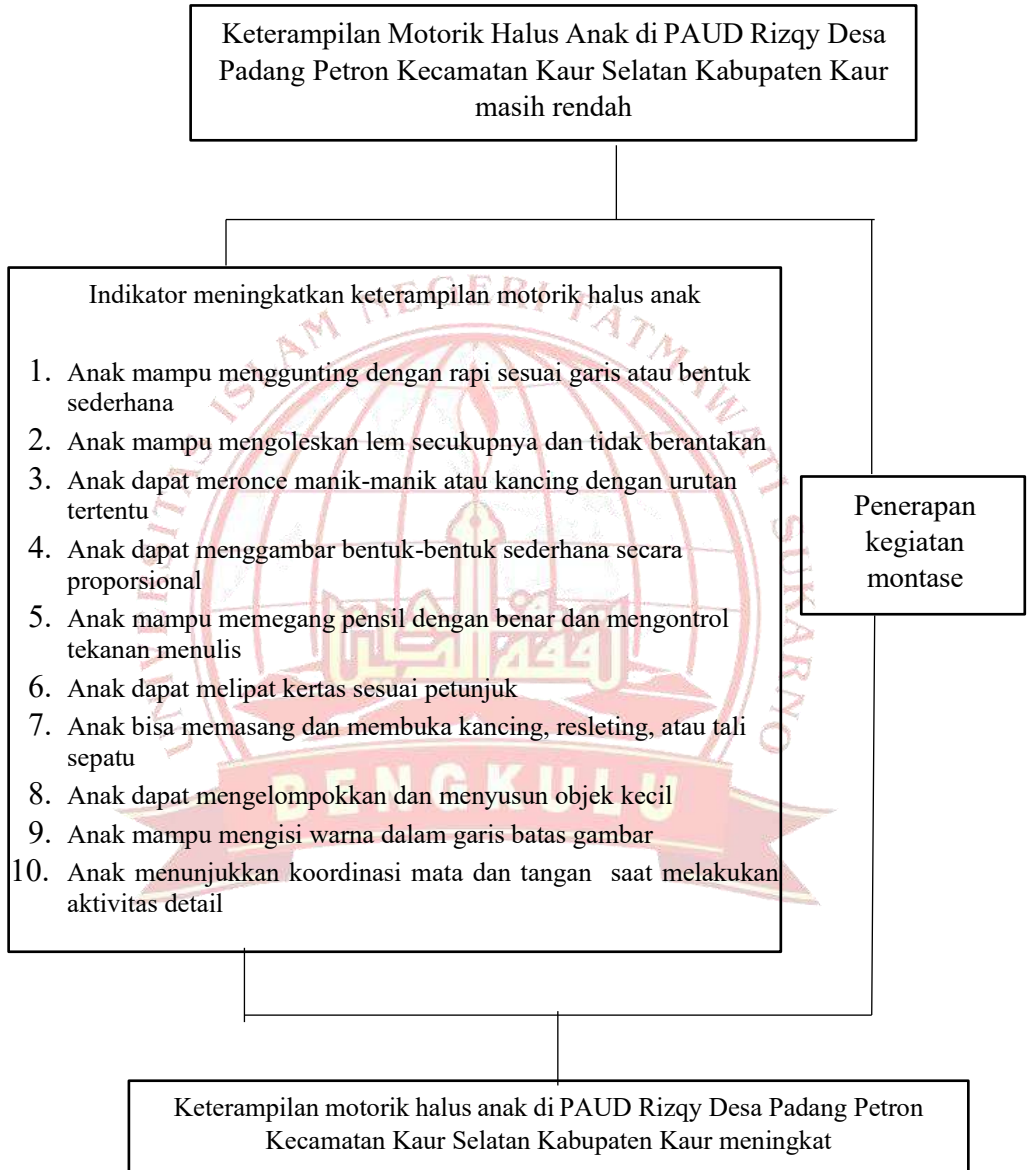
Keterampilan Motorik Halus Anak di PAUD Rizqy Desa Padang Petron Kecamatan Kaur Selatan Kabupaten Kaur masih rendah

Indikator meningkatkan keterampilan motorik halus anak

1. Anak mampu menggunting dengan rapi sesuai garis atau bentuk sederhana
2. Anak mampu mengoleskan lem secukupnya dan tidak berantakan
3. Anak dapat meronce manik-manik atau kancing dengan urutan tertentu
4. Anak dapat menggambar bentuk-bentuk sederhana secara proporsional
5. Anak mampu memegang pensil dengan benar dan mengontrol tekanan menulis
6. Anak dapat melipat kertas sesuai petunjuk
7. Anak bisa memasang dan membuka kancing, resleting, atau tali sepatu
8. Anak dapat mengelompokkan dan menyusun objek kecil
9. Anak mampu mengisi warna dalam garis batas gambar
10. Anak menunjukkan koordinasi mata dan tangan saat melakukan aktivitas detail

Penerapan kegiatan montase

Keterampilan motorik halus anak di PAUD Rizqy Desa Padang Petron Kecamatan Kaur Selatan Kabupaten Kaur meningkat